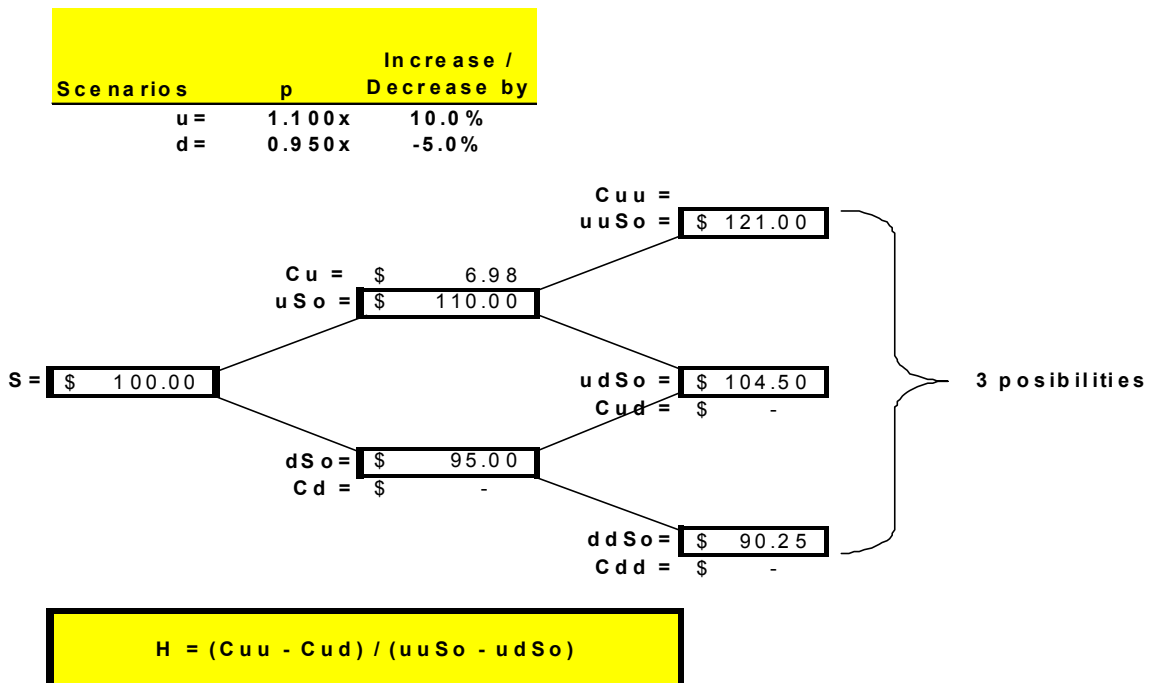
| Scenarios | p | Increase / Decrease by |
|---|---|---|
| u = | 1.100x | 10.0% |
| d = | 0.950x | -5.0% |

Cuu =
uuSo = $ 121.00

Cu = $ 6.98
uSo = $ 110.00

S = $ 100.00

udSo = $ 104.50
Cud = $ -

3 posibilities

dSo = $ 95.00
Cd = $ -

ddSo = $ 90.25
Cdd = $ -

H = (Cuu - Cud) / (uuSo - udSo)